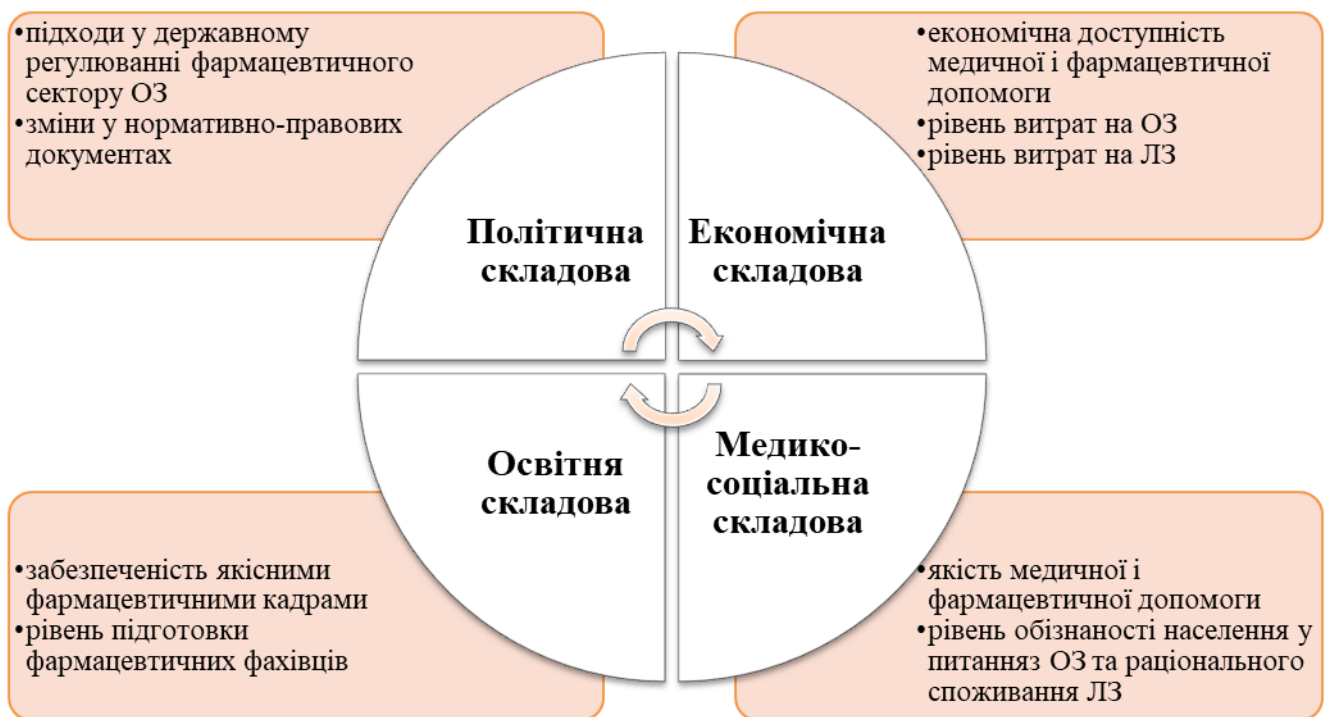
•підходи у державному регулюванні фармацевтичного сектору ОЗ
•зміни у нормативно-правових документах

•економічна доступність медичної і фармацевтичної допомоги
•рівень витрат на ОЗ
•рівень витрат на ЛЗ

Політична складова

Економічна складова

Освітня складова

Медико-соціальна складова

•забезпеченість якісними фармацевтичними кадрами
•рівень підготовки фармацевтичних фахівців

•якість медичної і фармацевтичної допомоги
•рівень обізнаності населення у питанняз ОЗ та раціонального споживання ЛЗ